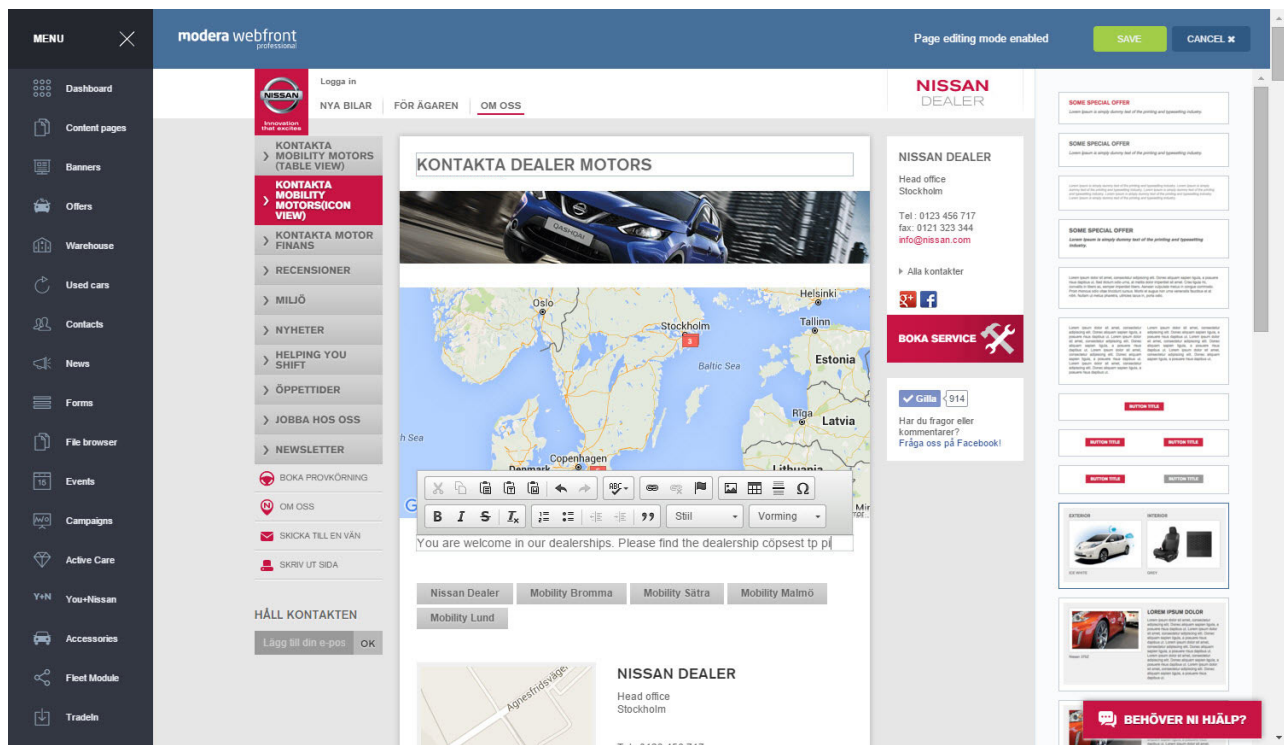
MENU

Dashboard
Content pages
Banners
Offers
Warehouse
Used cars
Contacts
News
Forms
File browser
Events
Campaigns
Active Care
You+Nissan
Accessories
Fleet Module
TradeIn

modera webfront professional

Page editing mode enabled

SAVE

CANCEL ✖

NISSAN
Innovation that excites

Logga in

NYA BILAR | FÖR ÄGAREN | OM OSS

NISSAN DEALER

› KONTAKTA MOBILITY MOTORS (TABLE VIEW)
› KONTAKTA MOBILITY MOTORS(ICON VIEW)
› KONTAKTA MOTOR FINANS
› RECENSIONER
› MILJÖ
› NYHETER
› HELPING YOU SHIFT
› ÖPPETTIDER
› JOBBA HOS OSS
› NEWSLETTER

BOKA PROVKÖRNING
OM OSS
SKICKA TILL EN VÄN
SKRIV UT SIDA

HÅLL KONTAKTEN
Lägg till din e-pos OK

KONTAKTA DEALER MOTORS

Oslo
Helsinki
Stockholm
Tallinn
Estonia
Baltic Sea
Riga
Latvia
h Sea
Copenhagen
Denmark
Lithuania

B I S Tx 99 Stil Vorming

You are welcome in our dealerships. Please find the dealership cöpsest tp pi

Nissan Dealer
Mobility Bromma
Mobility Sätra
Mobility Malmö
Mobility Lund

NISSAN DEALER
Head office
Stockholm

Agnesfridsväge

NISSAN DEALER
Head office
Stockholm

Tel : 0123 456 717
fax: 0121 323 344
info@nissan.com

Alla kontakter

BOKA SERVICE

Gilla 914
Har du frågor eller kommentarer?
Fråga oss på Facebook!

SOME SPECIAL OFFER
SOME SPECIAL OFFER
SOME SPECIAL OFFER
BUTTON TITLE
BUTTON TITLE
BUTTON TITLE
BUTTON TITLE
BUTTON TITLE
EXTERIOR
INTERIOR
LOREM IPSUM DOLOR

BEHÖVER NI HJÄLP?